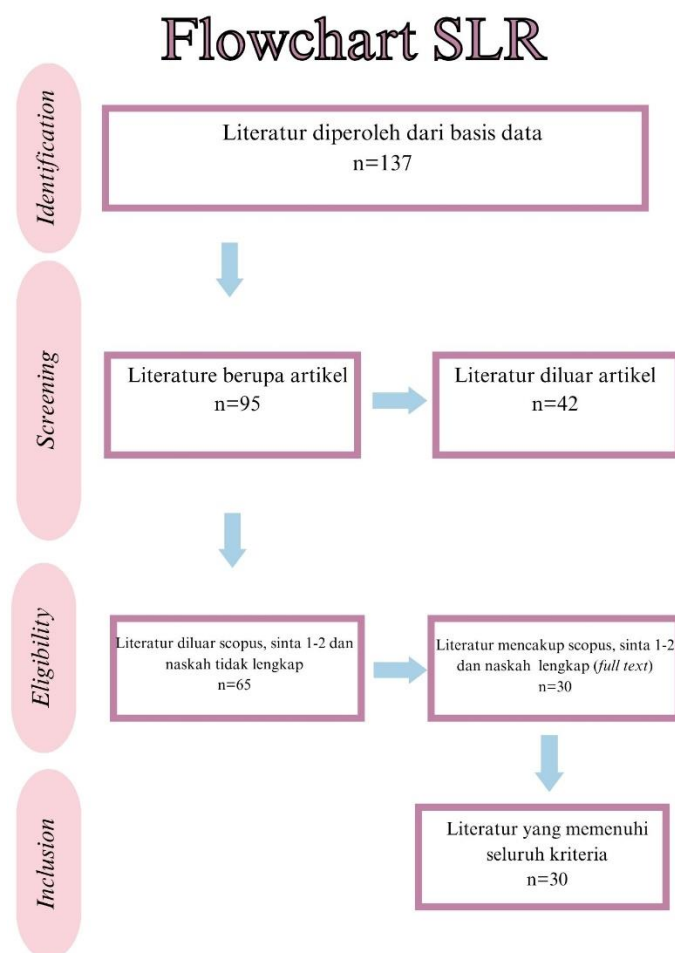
Flowchart SLR

Identification

Literatur diperoleh dari basis data
n=137

Screening

Literature berupa artikel
n=95

Literatur diluar artikel
n=42

Eligibility

Literatur diluar scopus, sinta 1-2 dan naskah tidak lengkap
n=65

Literatur mencakup scopus, sinta 1-2 dan naskah lengkap (full text)
n=30

Inclusion

Literatur yang memenuhi seluruh kriteria
n=30